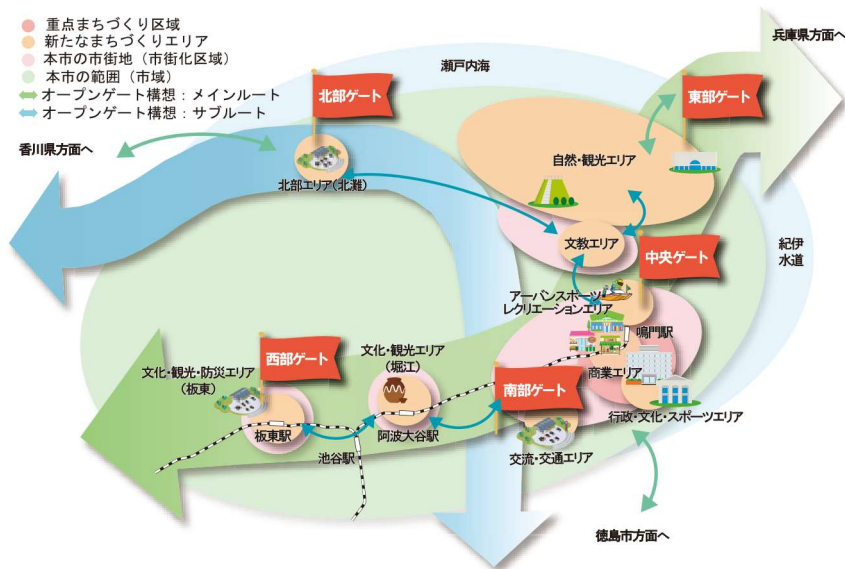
重点まちづくり区域
新たなまちづくりエリア
本市の市街地（市街化区域）
本市の範囲（市域）
オープンゲート構想：メインルート
オープンゲート構想：サブルート

瀬戸内海

兵庫県方面へ

香川県方面へ

北部ゲート

北部エリア(北灘)

東部ゲート

自然・観光エリア

文教エリア

中央ゲート

紀伊水道

アーバンスポーツ・レクリエーションエリア

鳴門駅

西部ゲート

文化・観光エリア（堀江）

文化・観光・防災エリア（板東）

南部ゲート

商業エリア

行政・文化・スポーツエリア

板東駅

阿波大谷駅

池谷駅

交流・交通エリア

徳島市方面へ